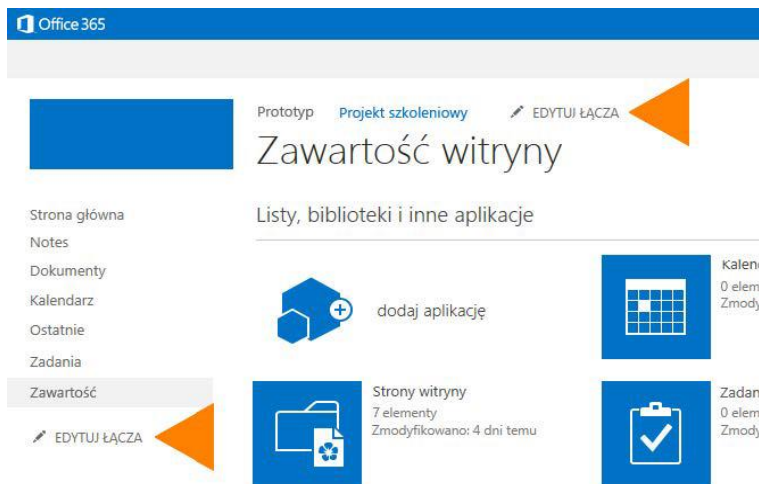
Office 365

Prototyp Projekt szkoleniowy EDYTUJ ŁĄCZA

Zawartość witryny

Strona główna
Notes
Dokumenty
Kalendarz
Ostatnie
Zadania
Zawartość

EDYTUJ ŁĄCZA

Listy, biblioteki i inne aplikacje

dodaj aplikację

Kalen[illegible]
0 elem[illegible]
Zmody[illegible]

Strony witryny
7 elementy
Zmodyfikowano: 4 dni temu

Zadan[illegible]
0 elem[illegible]
Zmody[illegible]